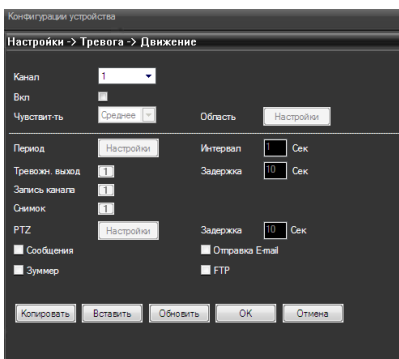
Конфигурации устройства

Настройки -> Тревога -> Движение

Канал 1
Вкл
Чувствит-ть Среднее
Область Настройки

Период Настройки
Интервал 1 Сек
Тревожн. выход 1
Задержка 10 Сек
Запись канала 1
Снимок 1
PTZ Настройки
Задержка 10 Сек
Сообщения
Отправка E-mail
Зуммер
FTP

Копировать Вставить Обновить OK Отмена